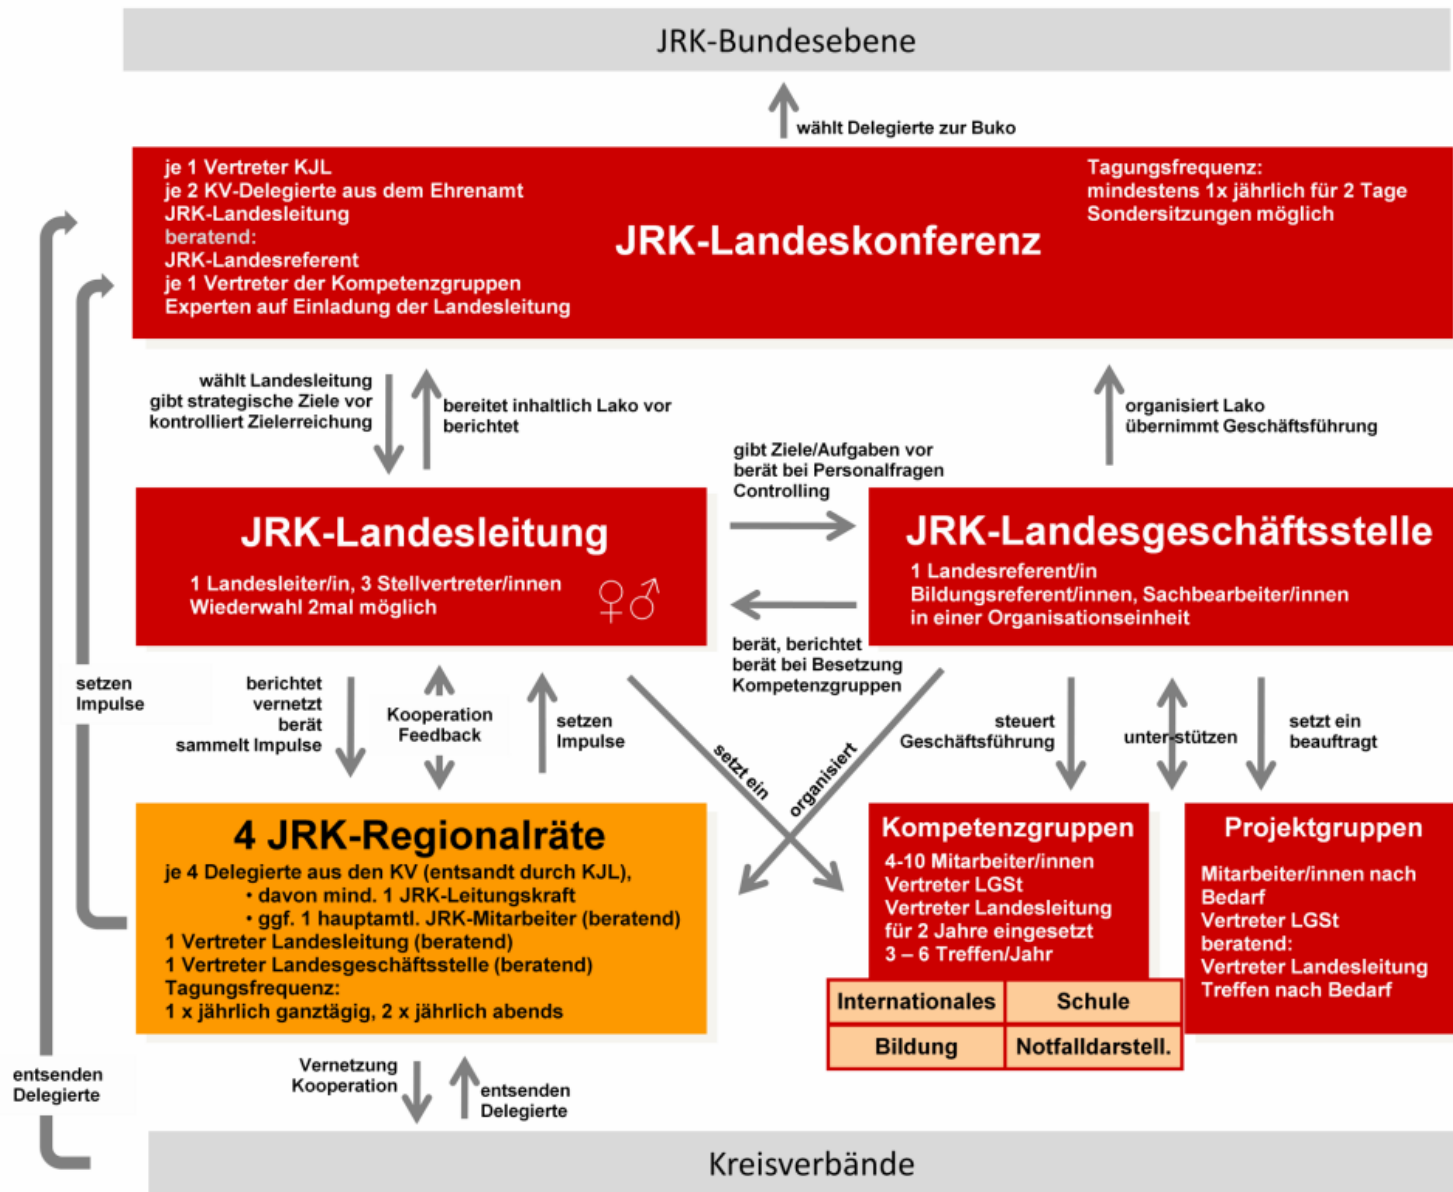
JRK-Bundesebene

wählt Delegierte zur Buko

je 1 Vertreter KJL
je 2 KV-Delegierte aus dem Ehrenamt
JRK-Landesleitung
beratend:
JRK-Landesreferent
je 1 Vertreter der Kompetenzgruppen
Experten auf Einladung der Landesleitung

JRK-Landeskonferenz

Tagungsfrequenz:
mindestens 1x jährlich für 2 Tage
Sondersitzungen möglich

wählt Landesleitung
gibt strategische Ziele vor
kontrolliert Zielerreichung

bereitet inhaltlich Lako vor
berichtet

organisiert Lako
übernimmt Geschäftsführung

gibt Ziele/Aufgaben vor
berät bei Personalfragen
Controlling

JRK-Landesleitung

1 Landesleiter/in, 3 Stellvertreter/innen
Wiederwahl 2mal möglich

JRK-Landesgeschäftsstelle

1 Landesreferent/in
Bildungsreferent/innen, Sachbearbeiter/innen
in einer Organisationseinheit

berät, berichtet
berät bei Besetzung
Kompetenzgruppen

setzen
Impulse

berichtet
vernetzt
berät
sammelt Impulse

Kooperation
Feedback

setzen
Impulse

setzt ein

organisiert

steuert
Geschäftsführung

unter-stützen

setzt ein
beauftragt

4 JRK-Regionalräte

je 4 Delegierte aus den KV (entsandt durch KJL),
• davon mind. 1 JRK-Leitungskraft
• ggf. 1 hauptamtl. JRK-Mitarbeiter (beratend)
1 Vertreter Landesleitung (beratend)
1 Vertreter Landesgeschäftsstelle (beratend)
Tagungsfrequenz:
1 x jährlich ganztägig, 2 x jährlich abends

Kompetenzgruppen

4-10 Mitarbeiter/innen
Vertreter LGSt
Vertreter Landesleitung
für 2 Jahre eingesetzt
3 – 6 Treffen/Jahr

| Internationales | Schule |
|---|---|
| Bildung | Notfalldarstell. |

Projektgruppen

Mitarbeiter/innen nach Bedarf
Vertreter LGSt
beratend:
Vertreter Landesleitung
Treffen nach Bedarf

entsenden
Delegierte

Vernetzung
Kooperation

entsenden
Delegierte

Kreisverbände